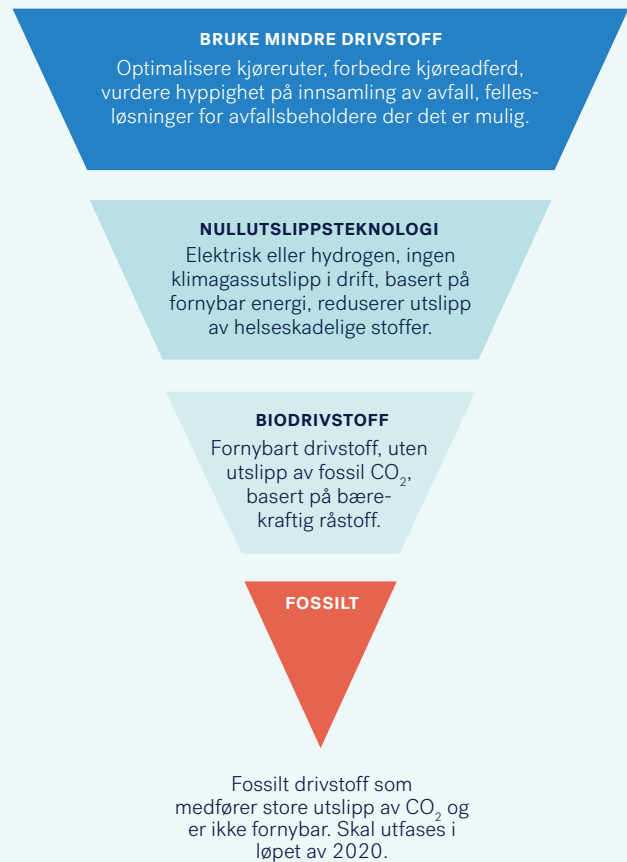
BRUKE MINDRE DRIVSTOFF
Optimalisere kjøreruter, forbedre kjøreadferd, vurdere hyppighet på innsamling av avfall, fellesløsninger for avfallsbeholdere der det er mulig.

NULLUTSLIPPSTEKNOLOGI
Elektrisk eller hydrogen, ingen klimagassutslipp i drift, basert på fornybar energi, reduserer utslipp av helseskadelige stoffer.

BIODRIVSTOFF
Fornybart drivstoff, uten utslipp av fossil $CO_2$, basert på bærekraftig råstoff.

FOSSILT

Fossilt drivstoff som medfører store utslipp av $CO_2$ og er ikke fornybar. Skal utfases i løpet av 2020.